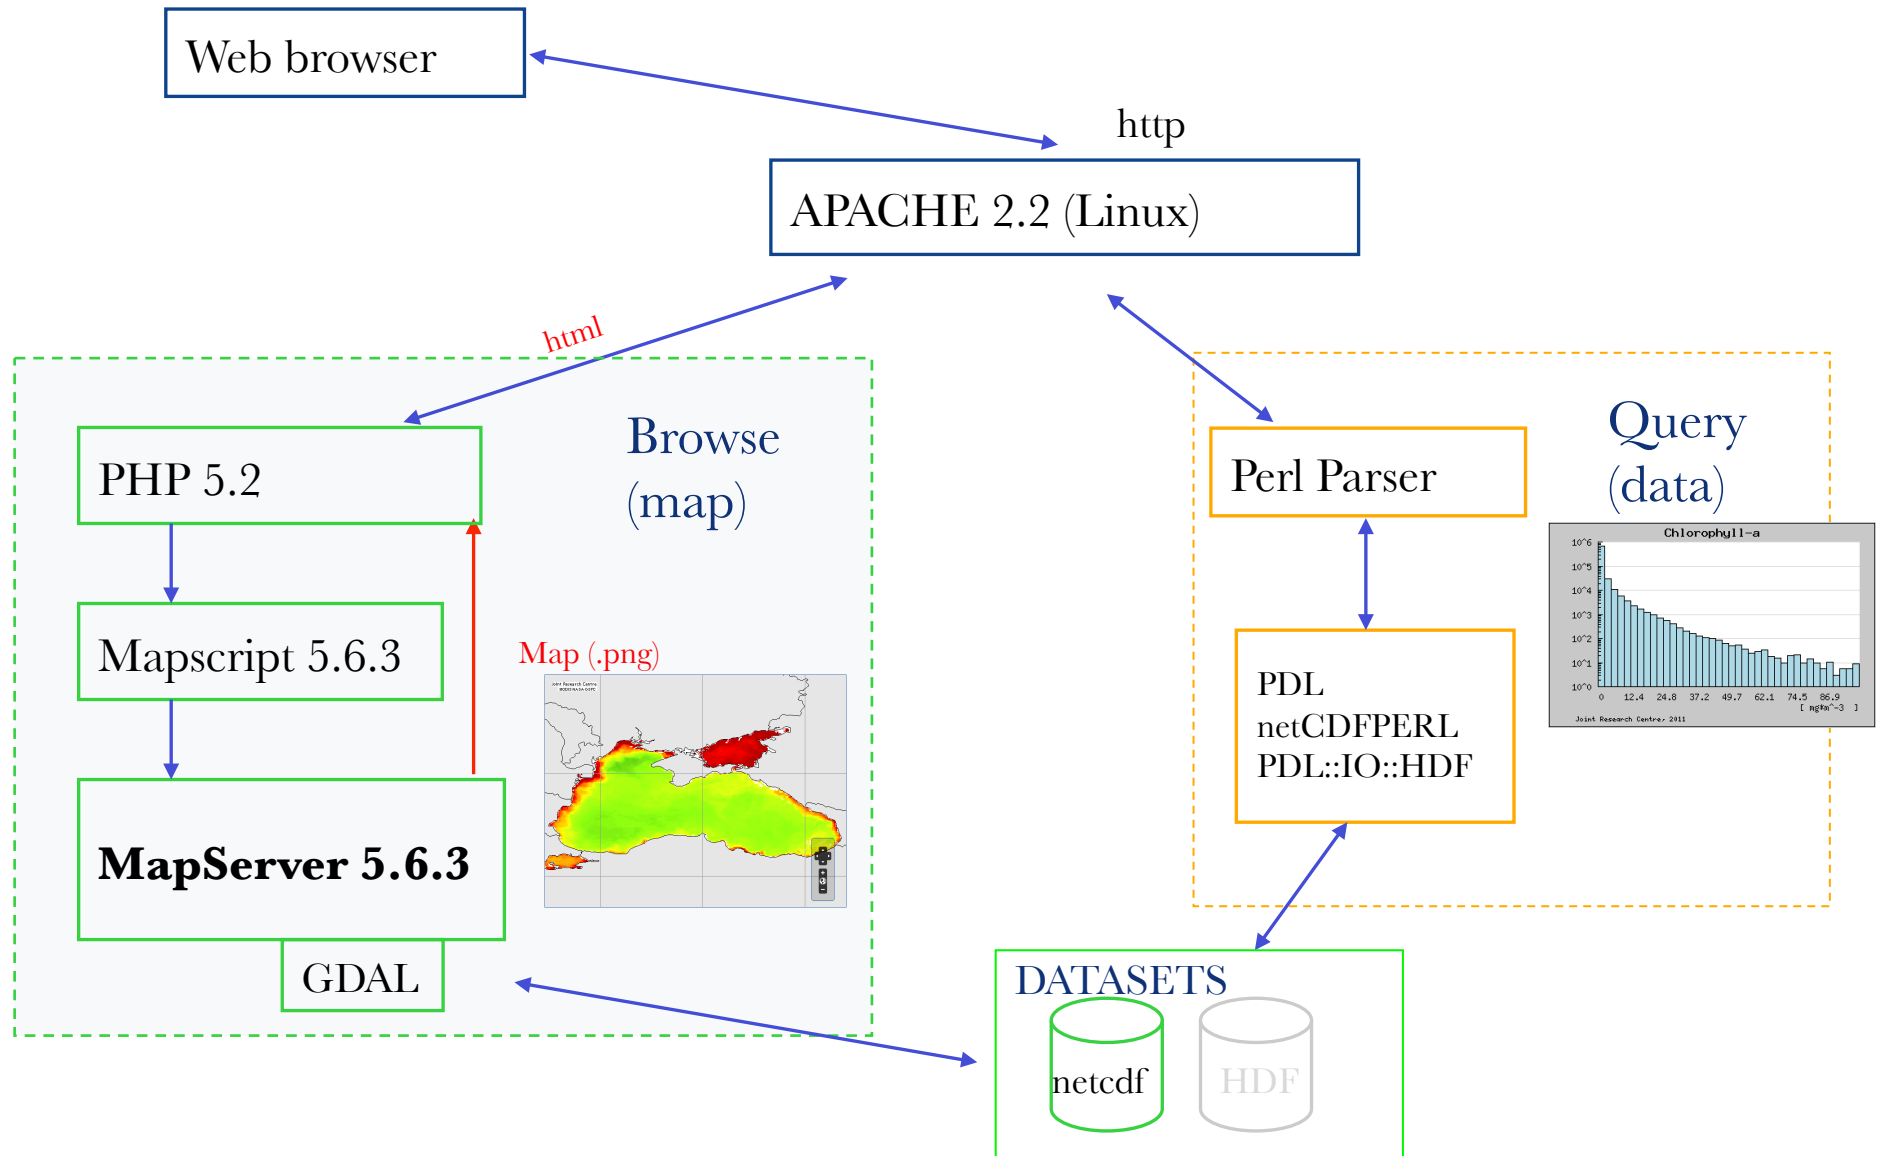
Web browser

http

APACHE 2.2 (Linux)

html

PHP 5.2

Browse (map)

Mapscript 5.6.3

Map (.png)

MapServer 5.6.3

GDAL

Perl Parser

Query (data)

Chlorophyll-a

$10^6$
$10^5$
$10^4$
$10^3$
$10^2$
$10^1$
$10^0$

0 12.4 24.8 37.2 49.7 62.1 74.5 86.9

[ mg/m^-3 ]

Joint Research Centre, 2011

PDL
netCDFPERL
PDL::IO::HDF

DATASETS

netcdf

HDF